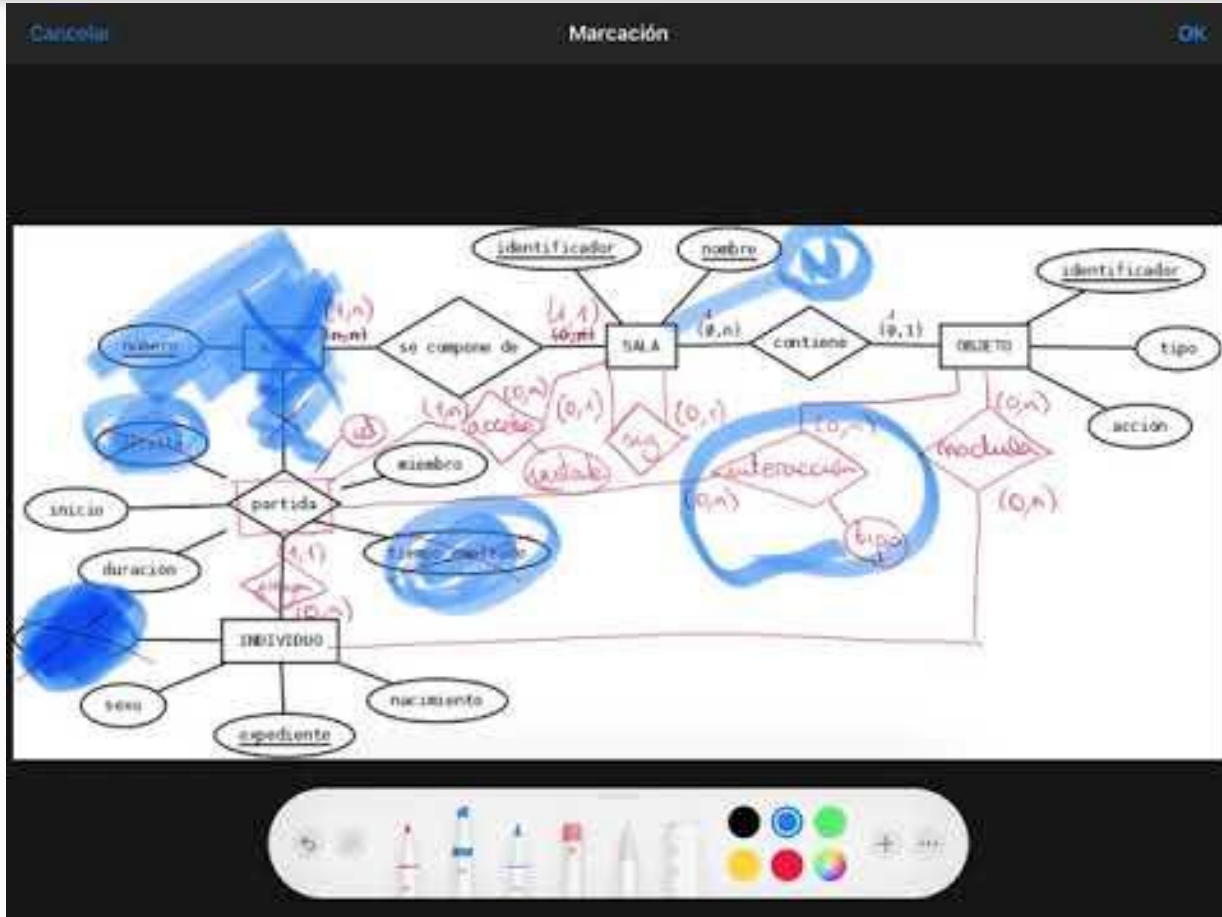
Cancelar Marcación OK

identificador
nombre
identificador
nombre
(1,n)
(n,m)
se compone de
(1,1)
(0,m)
SALA
(0,n)
contiene
(0,1)
OBJETO
tipo
acción
(0,n)
acceso
(0,1)
reg
(0,1)
(1,n)
id
(0,n)
unidad
(0,n)
interacción
(0,n)
modula
(0,n)
tipo
(0,n)
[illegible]
miembro
inicio
partida
tiempo empleado
duración
(1,1)
juega
(0,n)
INDIVIDUO
sexo
nacimiento
expediente